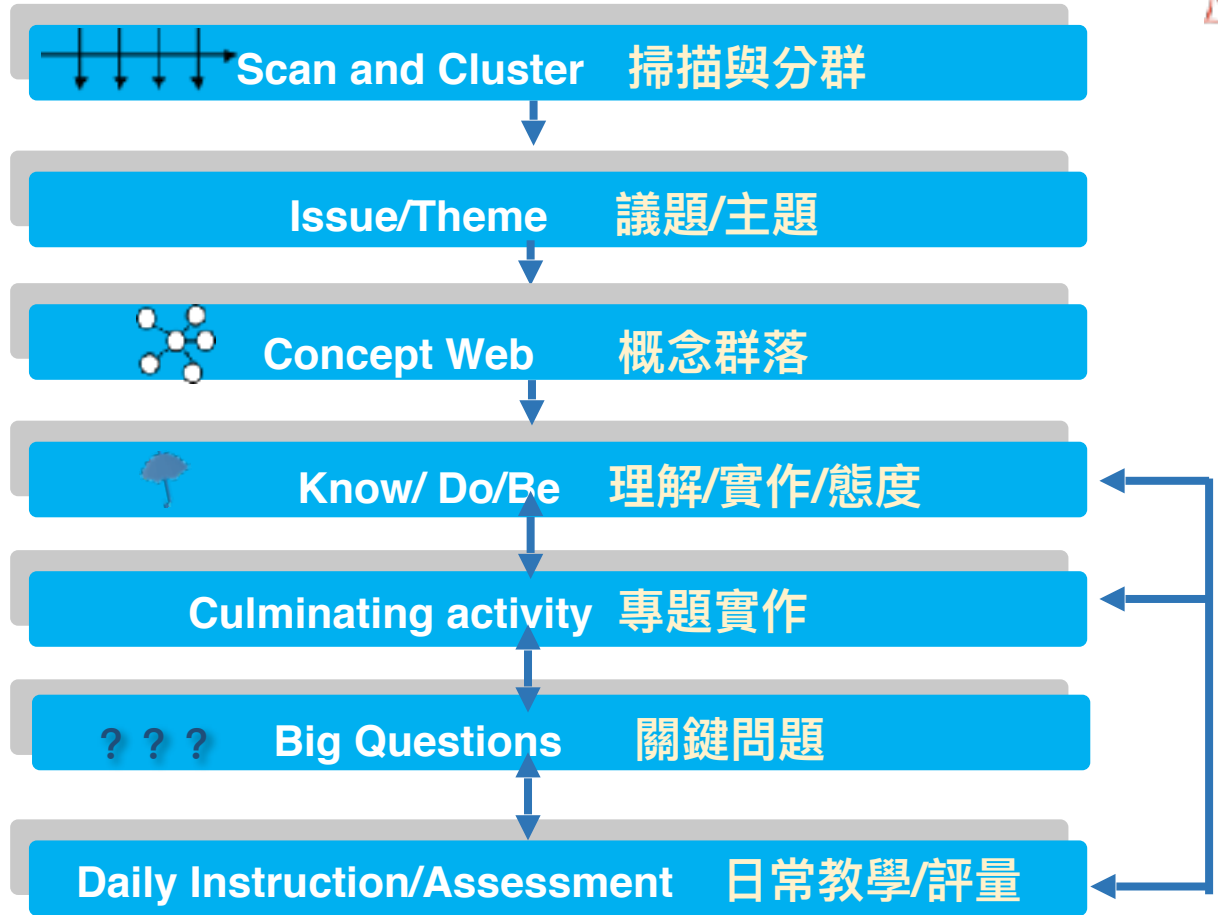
Scan and Cluster 掃描與分群

Issue/Theme 議題/主題

Concept Web 概念群落

Know/ Do/Be 理解/實作/態度

Culminating activity 專題實作

? ? ? Big Questions 關鍵問題

Daily Instruction/Assessment 日常教學/評量